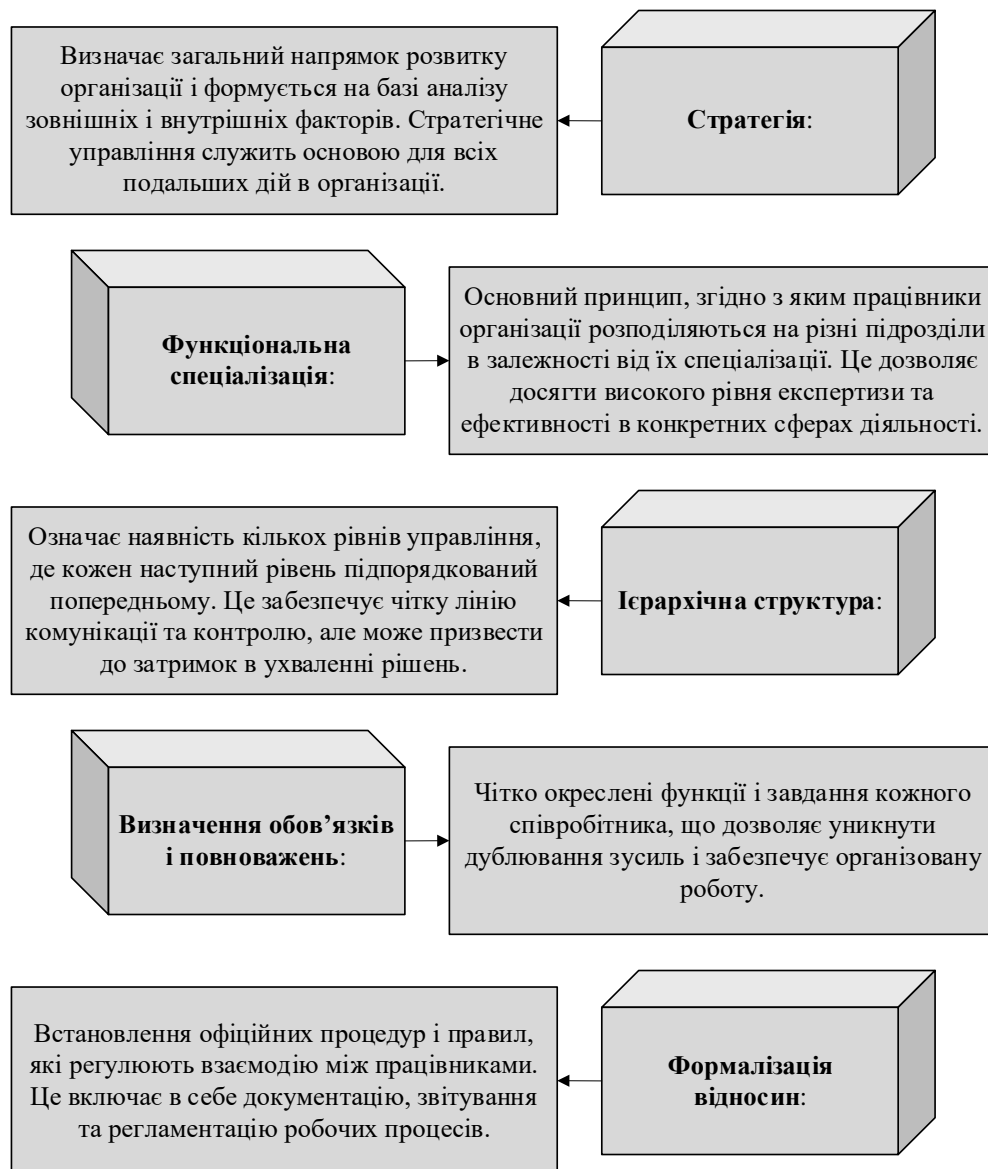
Стратегія:

Визначає загальний напрямок розвитку організації і формується на базі аналізу зовнішніх і внутрішніх факторів. Стратегічне управління служить основою для всіх подальших дій в організації.

Функціональна спеціалізація:

Основний принцип, згідно з яким працівники організації розподіляються на різні підрозділи в залежності від їх спеціалізації. Це дозволяє досягти високого рівня експертизи та ефективності в конкретних сферах діяльності.

Ієрархічна структура:

Означає наявність кількох рівнів управління, де кожен наступний рівень підпорядкований попередньому. Це забезпечує чітку лінію комунікації та контролю, але може призвести до затримок в ухваленні рішень.

Визначення обов'язків і повноважень:

Чітко окреслені функції і завдання кожного співробітника, що дозволяє уникнути дублювання зусиль і забезпечує організовану роботу.

Формалізація відносин:

Встановлення офіційних процедур і правил, які регулюють взаємодію між працівниками. Це включає в себе документацію, звітування та регламентацію робочих процесів.